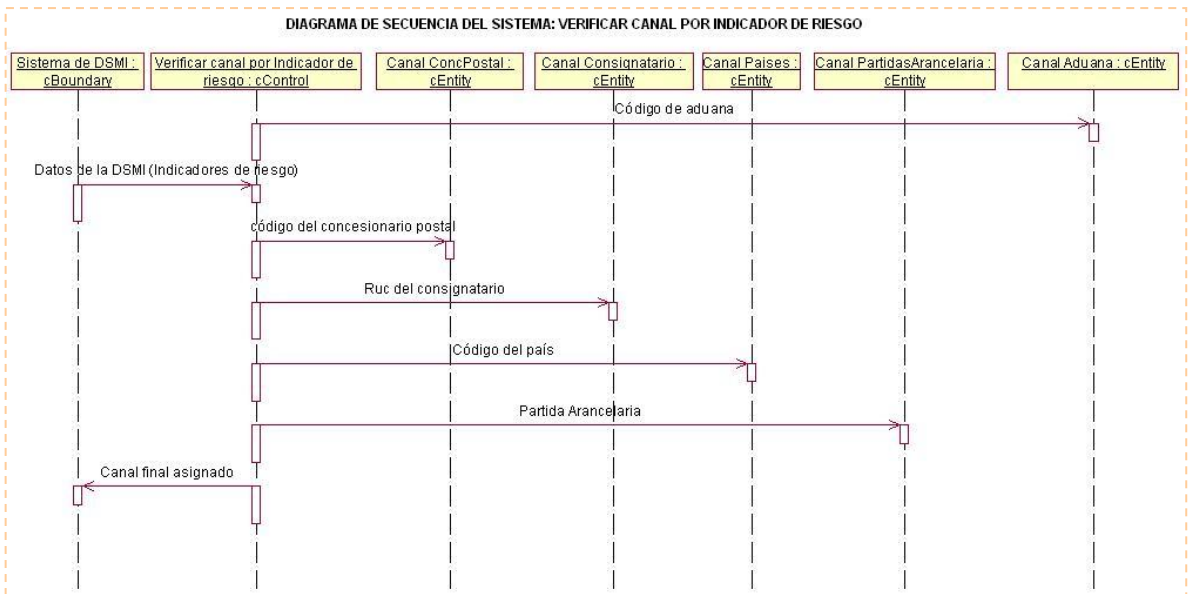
DIAGRAMA DE SECUENCIA DEL SISTEMA: VERIFICAR CANAL POR INDICADOR DE RIESGO

Sistema de DSMI : cBoundary

Verificar canal por Indicador de riesgo : cControl

Canal ConcPostal : cEntity

Canal Consignatario : cEntity

Canal Paises : cEntity

Canal PartidasArancelaria : cEntity

Canal Aduana : cEntity

Código de aduana

Datos de la DSMI (Indicadores de riesgo)

código del concesionario postal

Ruc del consignatario

Código del país

Partida Arancelaria

Canal final asignado